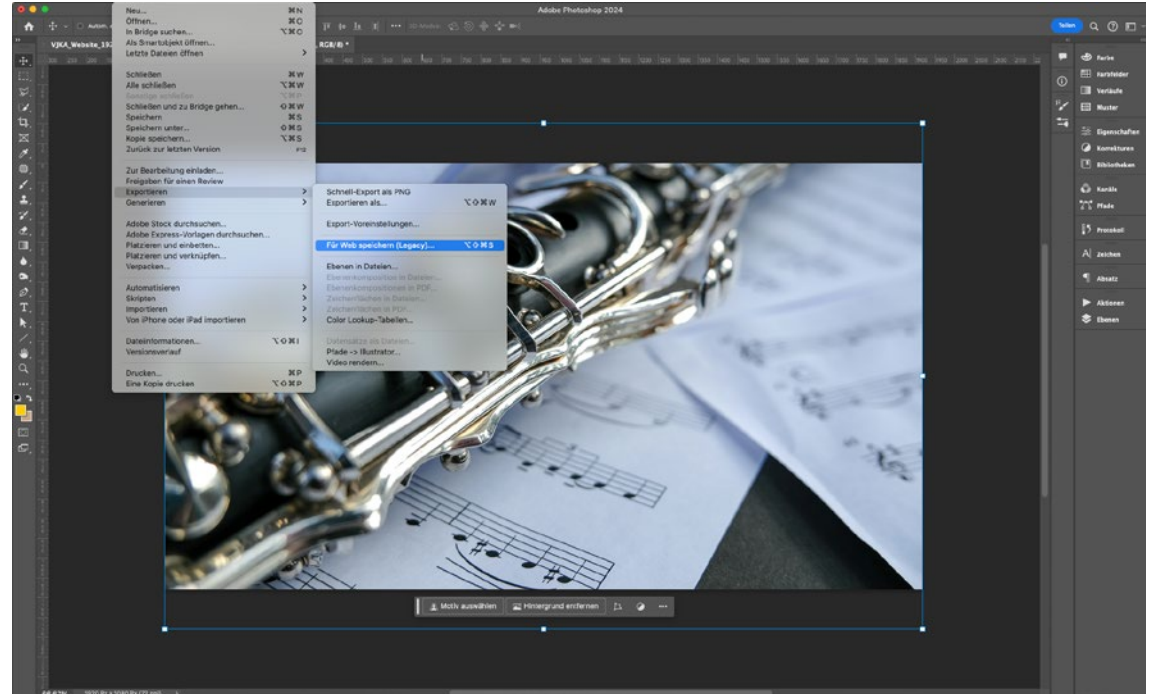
Adobe Photoshop 2024

VJKA_Website_19 RGB/8) *

Neu... ⌘N
Öffnen... ⌘O
In Bridge suchen... ⌥⌘O
Als Smartobjekt öffnen...
Letzte Dateien öffnen

Schließen ⌘W
Alle schließen ⌥⌘W
Sonstige schließen ⌥⌘P
Schließen und zu Bridge gehen... ⇧⌘W
Speichern ⌘S
Speichern unter... ⇧⌘S
Kopie speichern... ⌥⌘S
Zurück zur letzten Version F12

Zur Bearbeitung einladen...
Freigeben für einen Review
Exportieren
Generieren

Adobe Stock durchsuchen...
Adobe Express-Vorlagen durchsuchen...
Platzieren und einbetten...
Platzieren und verknüpfen...
Verpacken...

Automatisieren
Skripten
Importieren
Von iPhone oder iPad importieren

Dateiinformationen... ⌥⇧⌘I
Versionsverlauf

Drucken... ⌘P
Eine Kopie drucken ⌥⇧⌘P

Schnell-Export als PNG
Exportieren als... ⌥⇧⌘W

Export-Voreinstellungen...

Für Web speichern (Legacy)... ⌥⇧⌘S

Ebenen in Dateien...
Ebenenkompositionen in Dateien...
Ebenenkompositionen in PDF...
Zeichenflächen in Dateien...
Zeichenflächen in PDF...
Color Lookup-Tabellen...

Datensätze als Dateien...
Pfade -> Illustrator...
Video rendern...

Teilen

Farbe
Farbfelder
Verläufe
Muster
Eigenschaften
Korrekturen
Bibliotheken
Kanäle
Pfade
Protokoll
Zeichen
Absatz
Aktionen
Ebenen

Motiv auswählen
Hintergrund entfernen